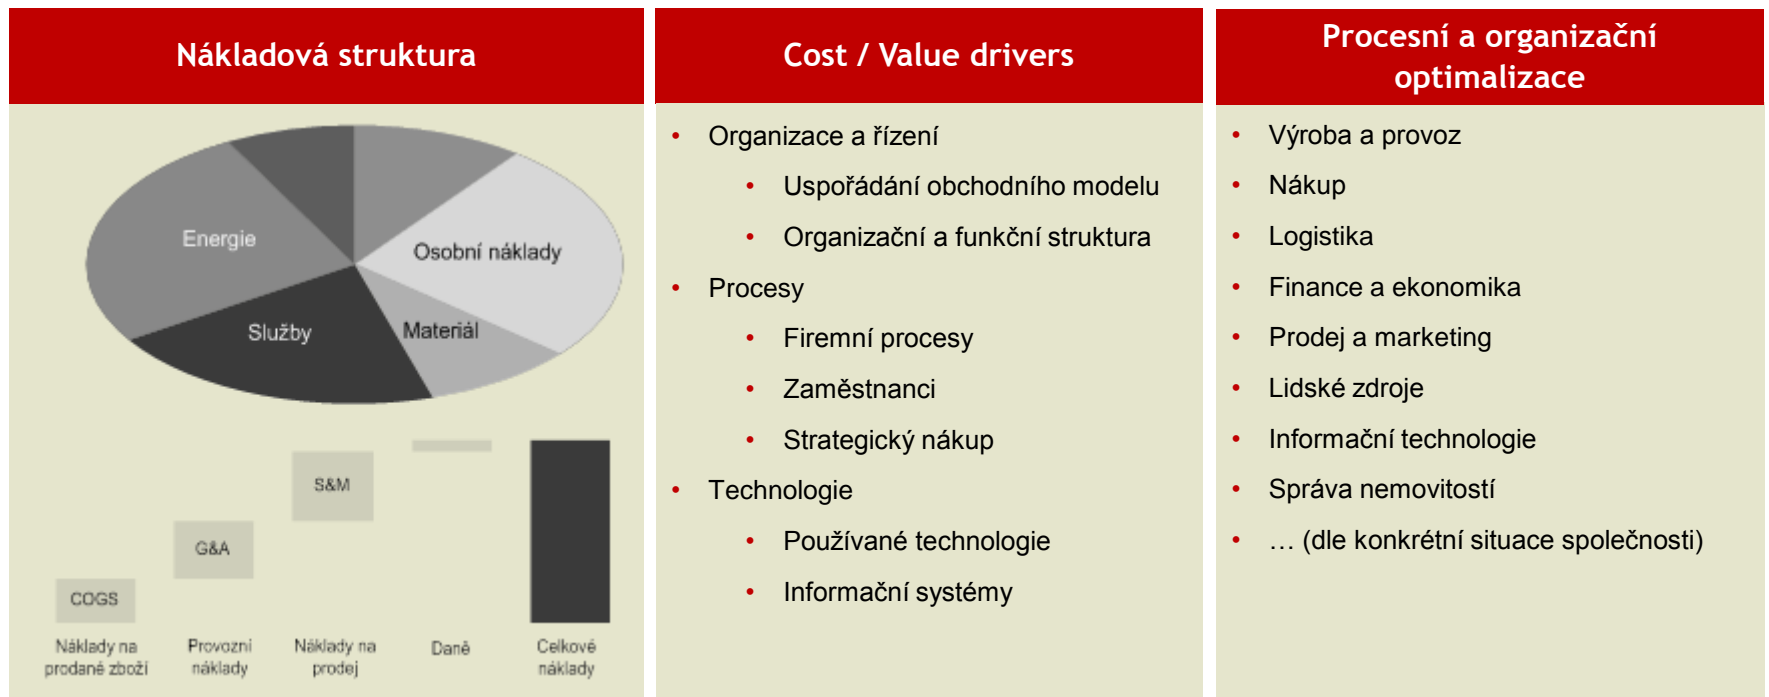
Nákladová struktura

Energie
Osobní náklady
Služby
Materiál

COGS
G&A
S&M

Náklady na prodané zboží
Provozní náklady
Náklady na prodej
Daně
Celkové náklady

Cost / Value drivers

• Organizace a řízení
  • Uspořádání obchodního modelu
  • Organizační a funkční struktura
• Procesy
  • Firemní procesy
  • Zaměstnanci
  • Strategický nákup
• Technologie
  • Používané technologie
  • Informační systémy

Procesní a organizační optimalizace

• Výroba a provoz
• Nákup
• Logistika
• Finance a ekonomika
• Prodej a marketing
• Lidské zdroje
• Informační technologie
• Správa nemovitostí
• … (dle konkrétní situace společnosti)